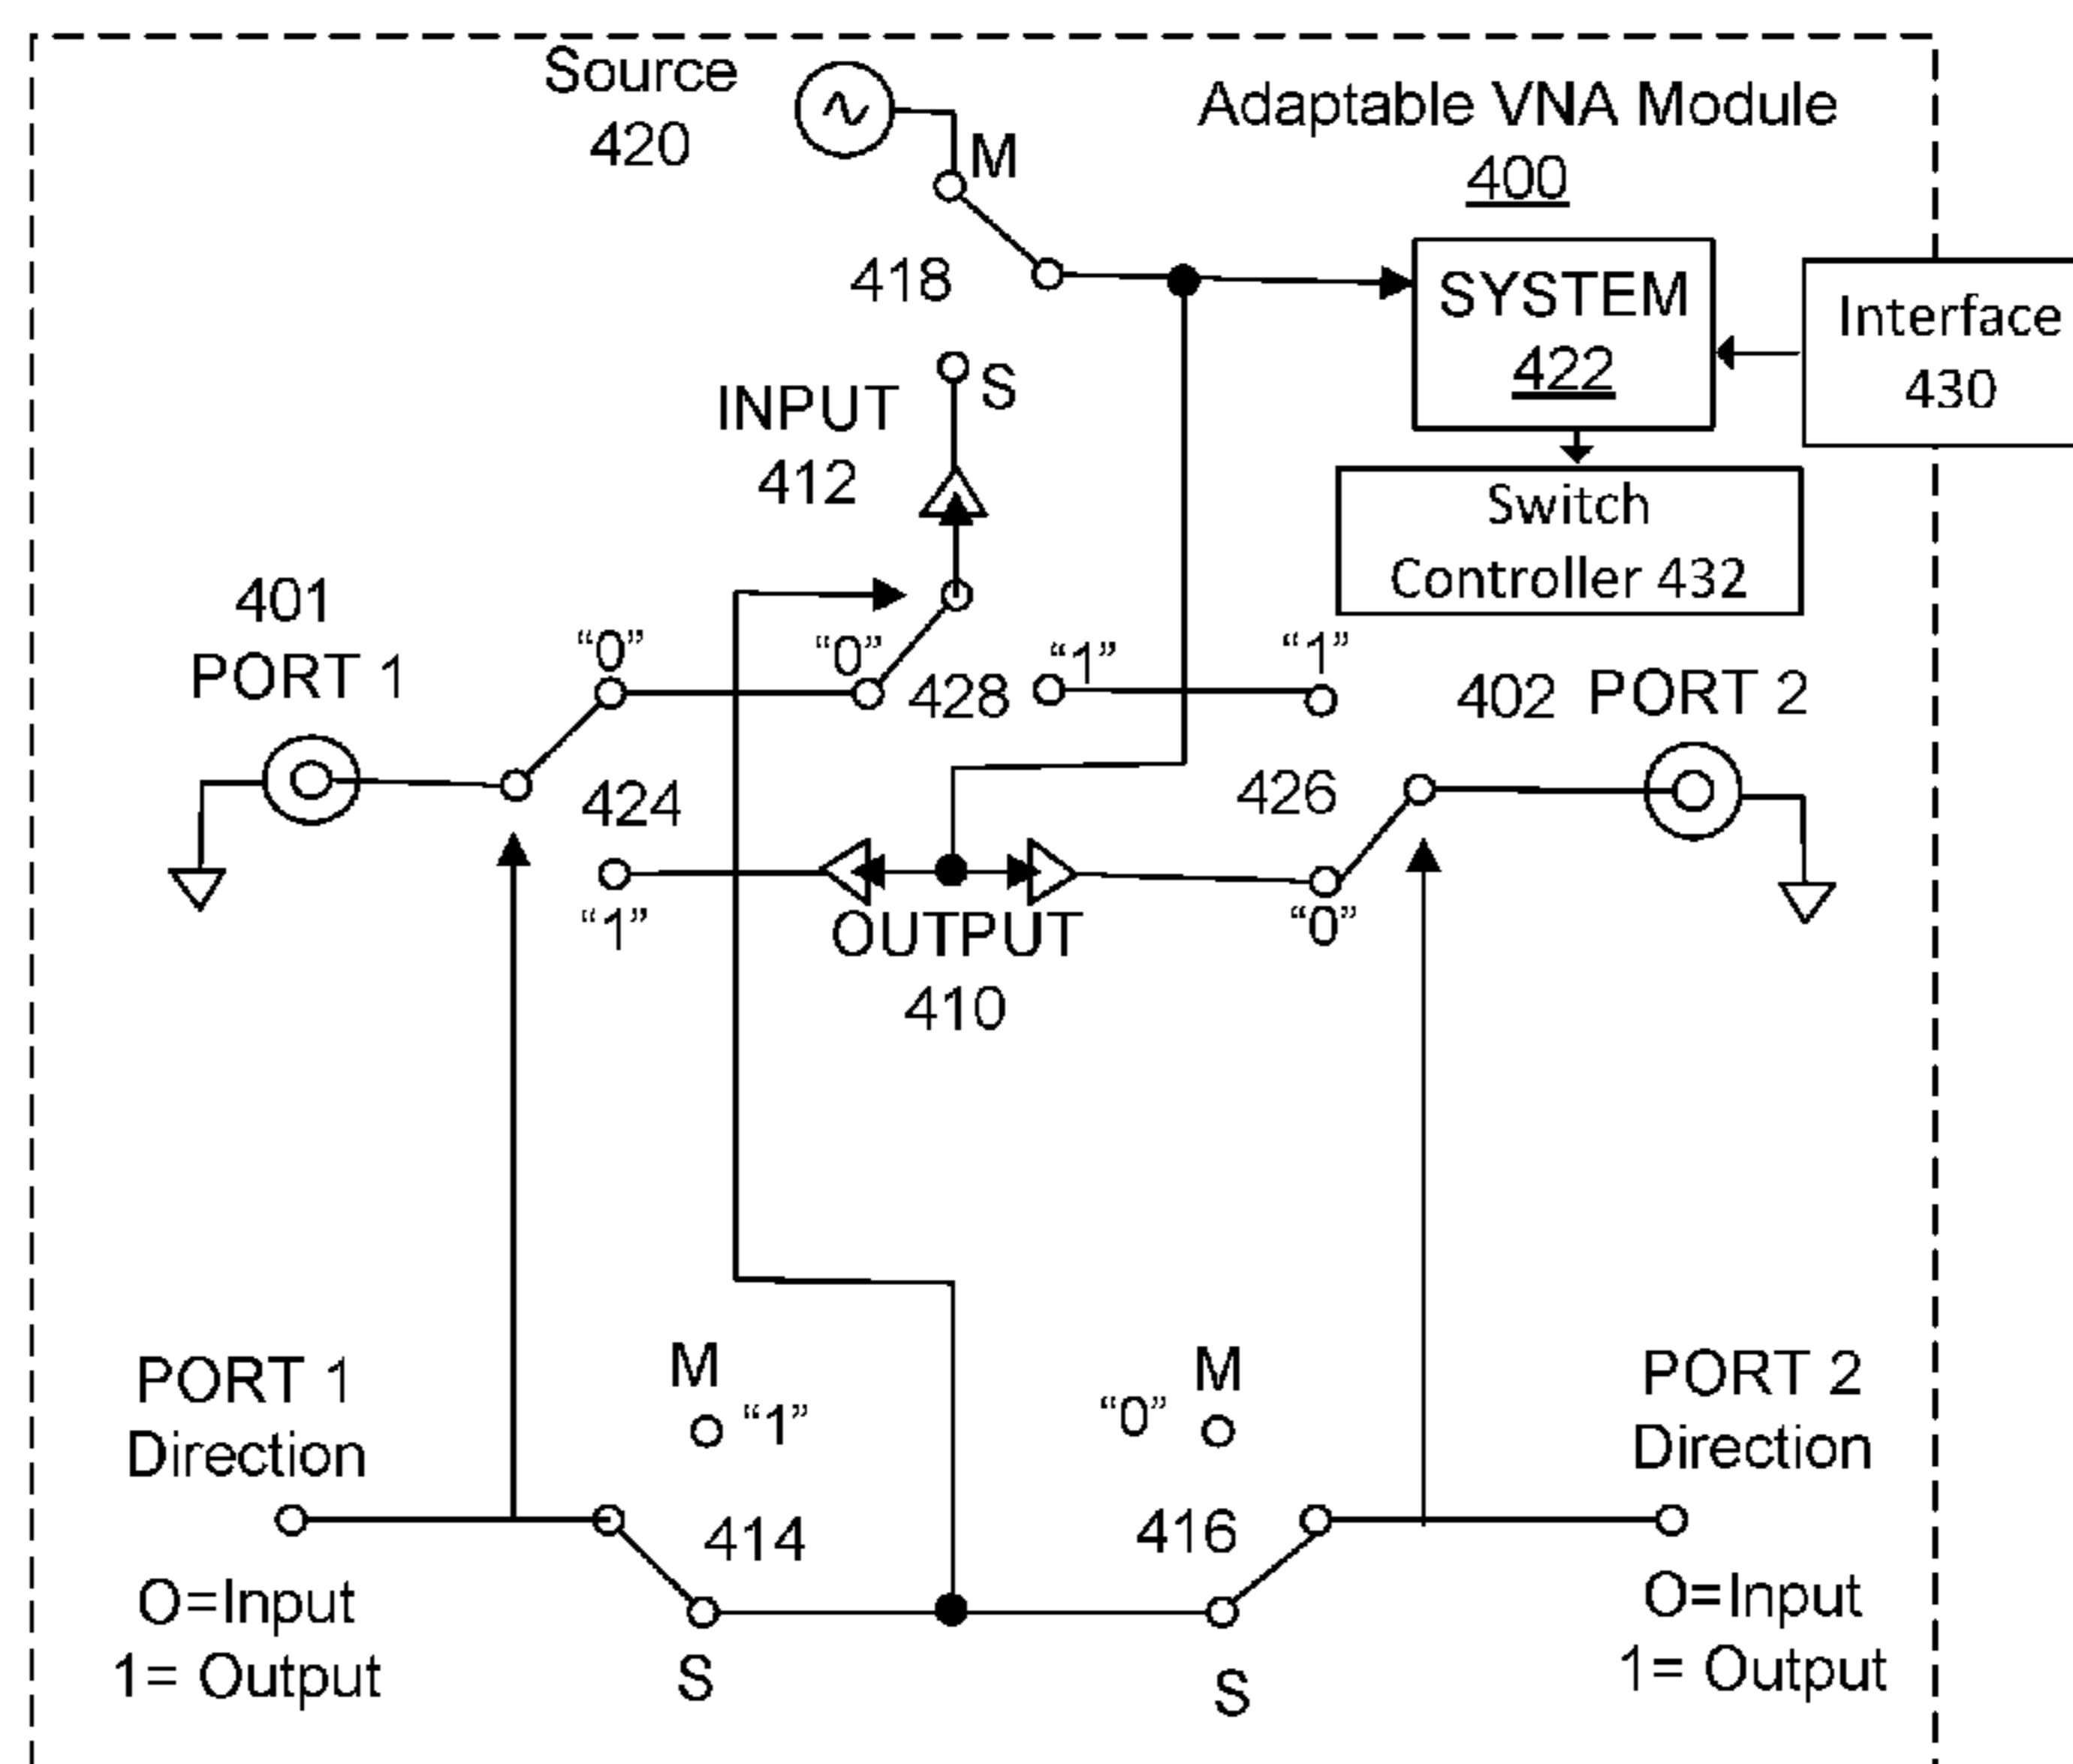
Source
420

M

Adaptable VNA Module
400

418

SYSTEM
422

Interface
430

S

INPUT
412

Switch
Controller 432

401
PORT 1

"0"

"0"

428

"1"

"1"

402 PORT 2

424

426

"1"

OUTPUT
410

"0"

PORT 1
Direction

M
"1"

"0"
M

PORT 2
Direction

414

416

O=Input
1= Output

S

S

O=Input
1= Output